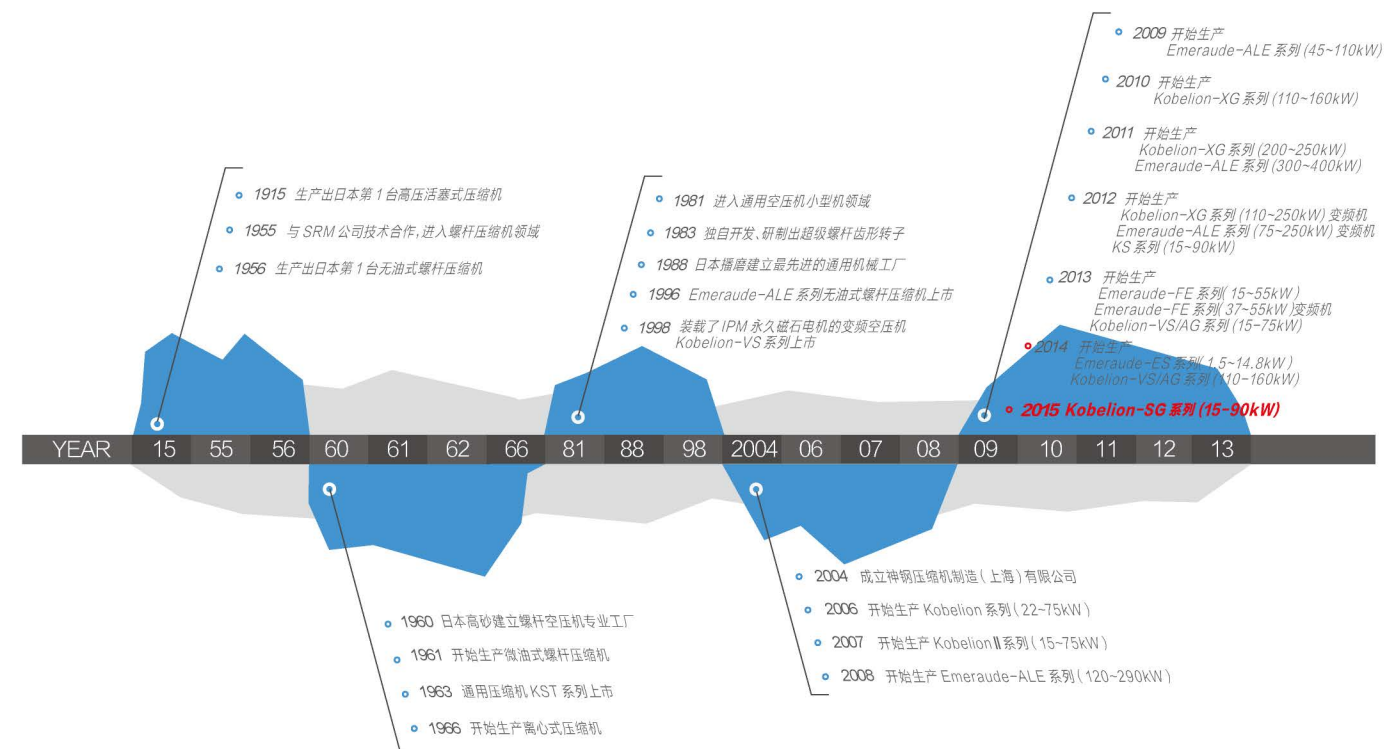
2009 开始生产
Emeraude-ALE 系列 (45~110kW)

2010 开始生产
Kobelion-XG 系列 (110~160kW)

2011 开始生产
Kobelion-XG 系列 (200~250kW)
Emeraude-ALE 系列 (300~400kW)

2012 开始生产
Kobelion-XG 系列 (110~250kW) 变频机
Emeraude-ALE 系列 (75~250kW) 变频机
KS 系列 (15~90kW)

2013 开始生产
Emeraude-FE 系列( 15~55kW )
Emeraude-FE 系列( 37~55kW )变频机
Kobelion-VS/AG 系列 (15~75kW)

2014 开始生产
Emeraude-ES 系列( 1.5~14.8kW )
Kobelion-VS/AG 系列 (110~160kW)

2015 Kobelion-SG 系列 (15-90kW)

1915 生产出日本第 1 台高压活塞式压缩机
1955 与 SRM 公司技术合作,进入螺杆压缩机领域
1956 生产出日本第 1 台无油式螺杆压缩机

1981 进入通用空压机小型机领域
1983 独自开发、研制出超级螺杆齿形转子
1988 日本播磨建立最先进的通用机械工厂
1996 Emeraude-ALE 系列无油式螺杆压缩机上市
1998 装载了 IPM 永久磁石电机的变频空压机 Kobelion-VS 系列上市

| YEAR | 15 | 55 | 56 | 60 | 61 | 62 | 66 | 81 | 88 | 98 | 2004 | 06 | 07 | 08 | 09 | 10 | 11 | 12 | 13 |
|---|---|---|---|---|---|---|---|---|---|---|---|---|---|---|---|---|---|---|---|

2004 成立神钢压缩机制造(上海)有限公司
2006 开始生产 Kobelion 系列( 22~75kW )
2007 开始生产 KobelionⅡ系列( 15~75kW )
2008 开始生产 Emeraude-ALE 系列( 120~290kW )

1960 日本高砂建立螺杆空压机专业工厂
1961 开始生产微油式螺杆压缩机
1963 通用压缩机 KST 系列上市
1966 开始生产离心式压缩机